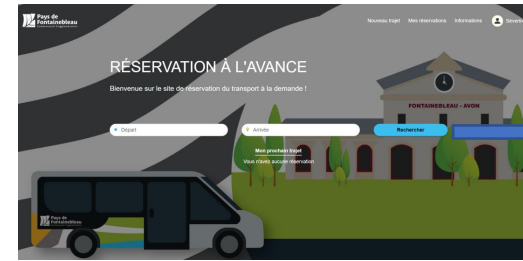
Pays de Fontainebleau
Communauté d'agglomération

Nouveau trajet Mes réservations Informations Séverine

RÉSERVATION À L'AVANCE

Bienvenue sur le site de réservation du transport à la demande !

Départ
Arrivée
Rechercher

FONTAINEBLEAU - AVON

Mon prochain trajet
Vous n'avez aucune réservation

Pays de Fontainebleau